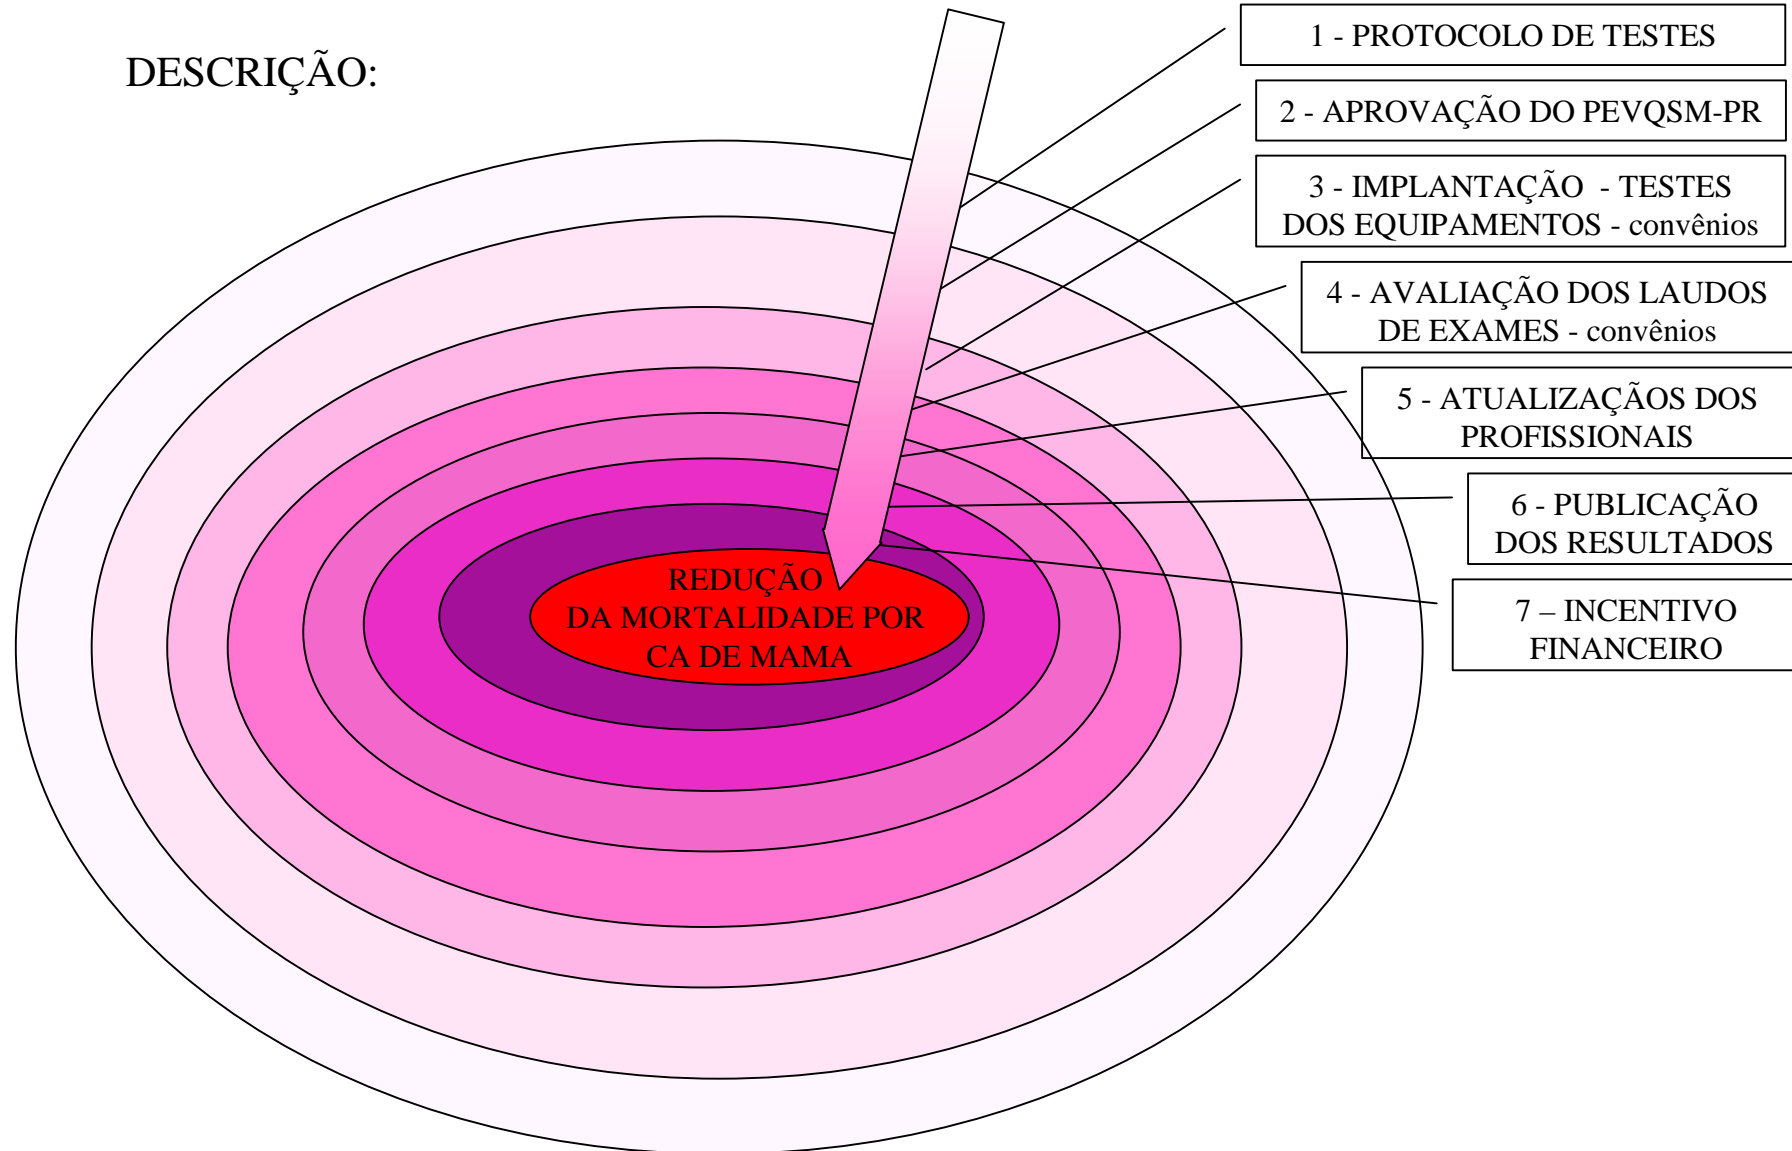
DESCRIÇÃO:

1 - PROTOCOLO DE TESTES

2 - APROVAÇÃO DO PEVQSM-PR

3 - IMPLANTAÇÃO - TESTES DOS EQUIPAMENTOS - convênios

4 - AVALIAÇÃO DOS LAUDOS DE EXAMES - convênios

5 - ATUALIZAÇÃOS DOS PROFISSIONAIS

6 - PUBLICAÇÃO DOS RESULTADOS

7 – INCENTIVO FINANCEIRO

REDUÇÃO DA MORTALIDADE POR CA DE MAMA